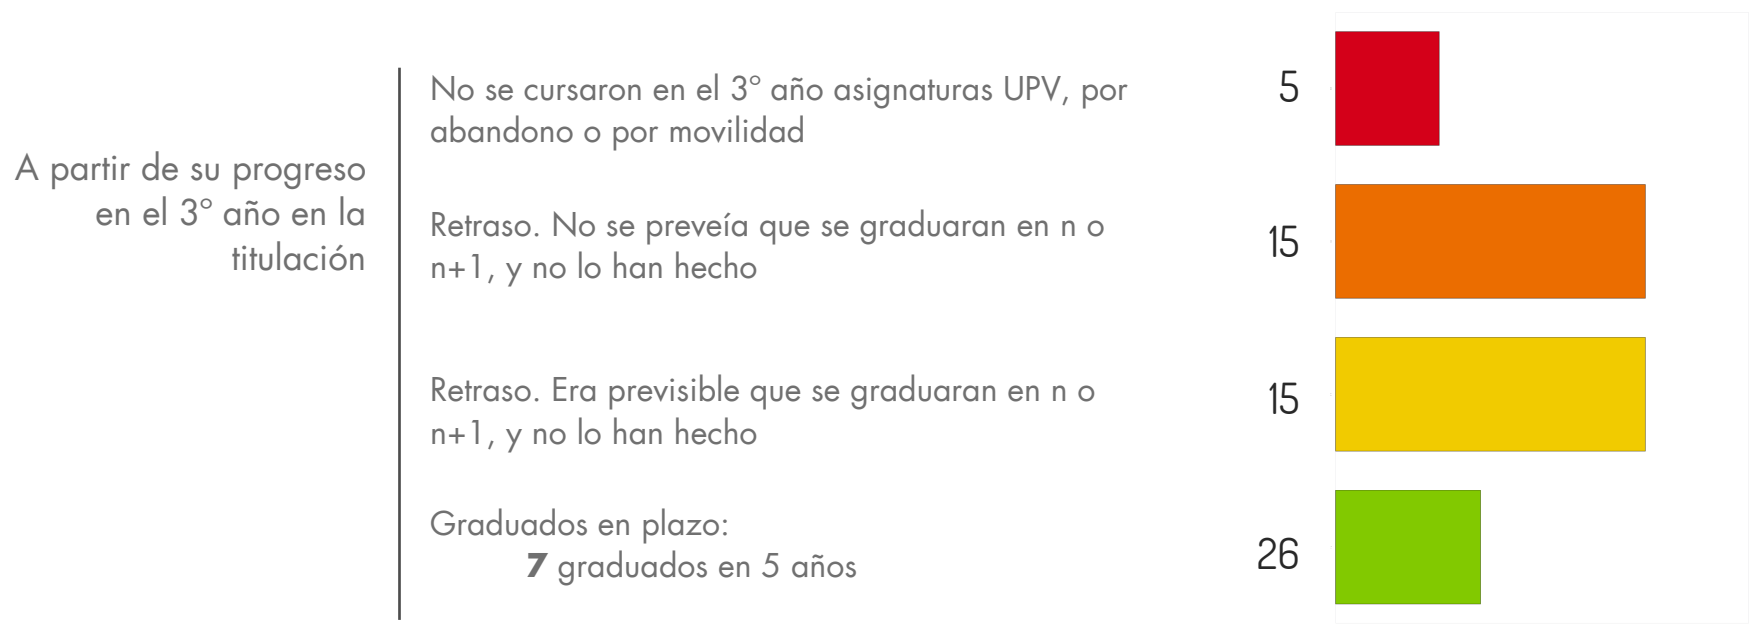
A partir de su progreso en el 3º año en la titulación

No se cursaron en el 3º año asignaturas UPV, por abandono o por movilidad

5

Retraso. No se preveía que se graduaran en n o n+1, y no lo han hecho

15

Retraso. Era previsible que se graduaran en n o n+1, y no lo han hecho

15

Graduados en plazo:
**7** graduados en 5 años

26